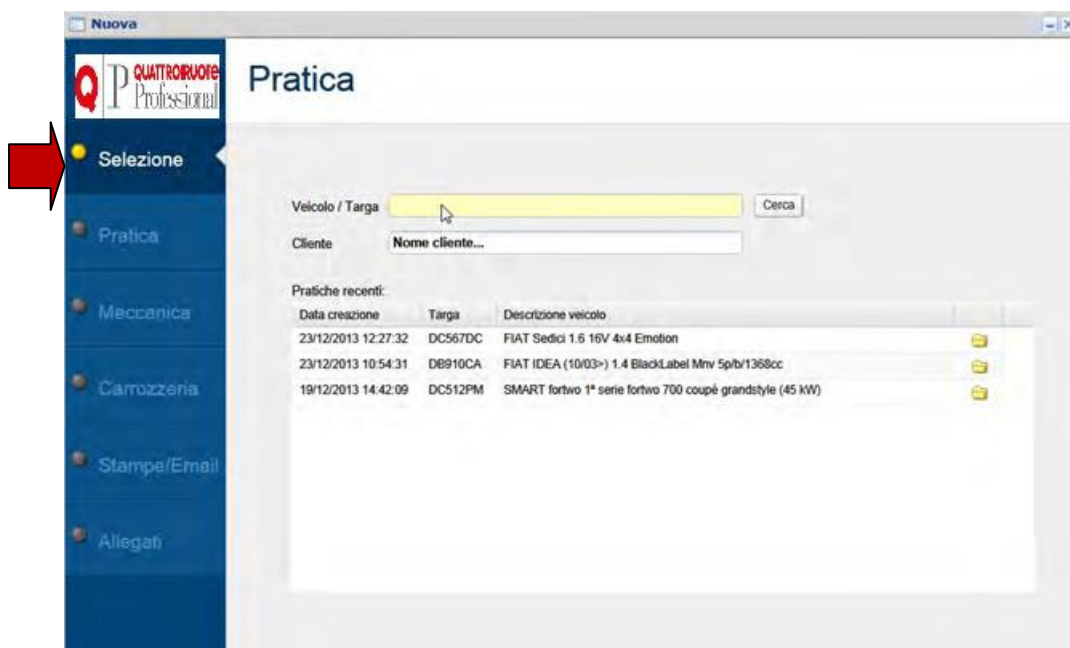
Nuova

QP QUATTRORUOTE Professional

Pratica

Selezione

Pratica

Meccanica

Carrozzeria

Stampe/Email

Allegati

Veicolo / Targa

Cerca

Cliente

Nome cliente...

Pratiche recenti:

| Data creazione | Targa | Descrizione veicolo |
|---|---|---|
| 23/12/2013 12:27:32 | DC567DC | FIAT Sedici 1.6 16V 4x4 Emotion |
| 23/12/2013 10:54:31 | DB910CA | FIAT IDEA (10/03>) 1.4 BlackLabel Mnv 5p/b/1368cc |
| 19/12/2013 14:42:09 | DC512PM | SMART fortwo 1ª serie fortwo 700 coupé grandstyle (45 kW) |